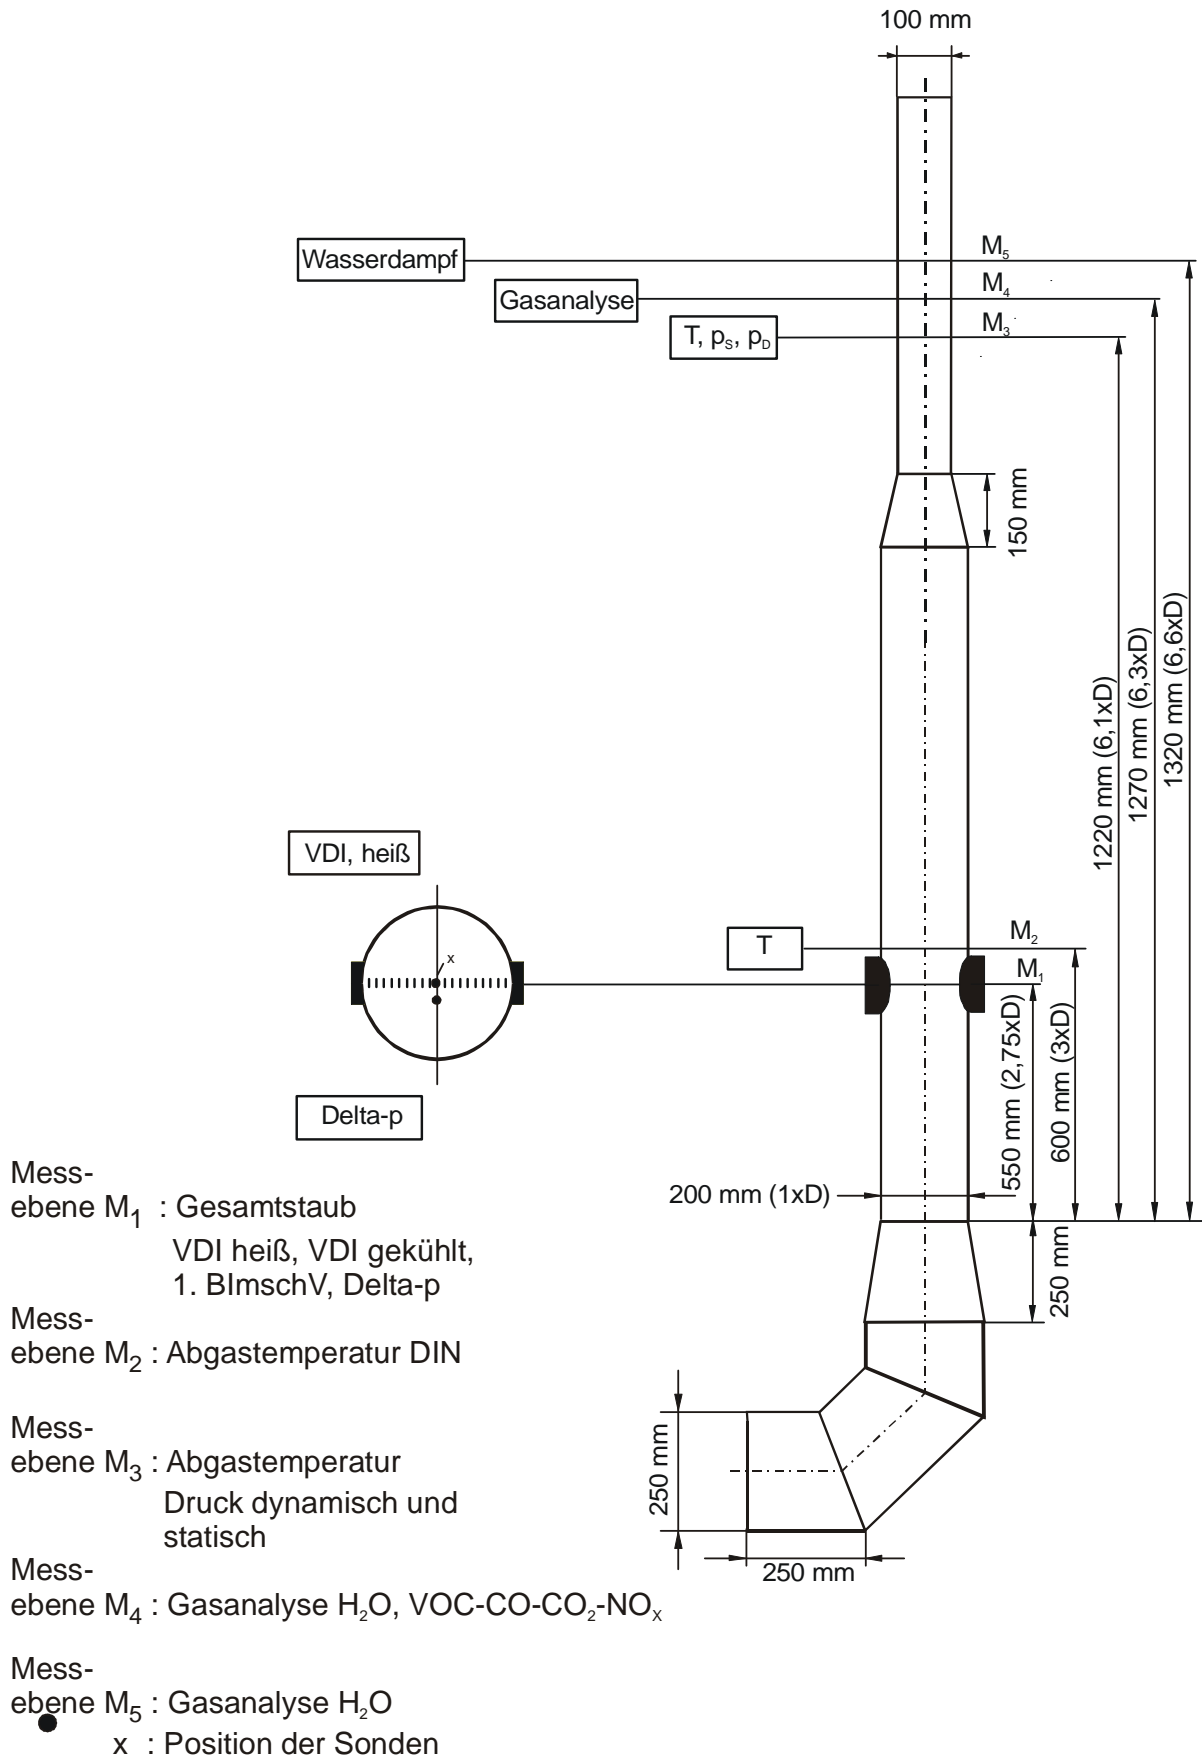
100 mm

Wasserdampf
$M_5$
Gasanalyse
$M_4$
T, $p_S$, $p_D$
$M_3$

150 mm

1220 mm (6,1xD)
1270 mm (6,3xD)
1320 mm (6,6xD)

VDI, heiß

x

T
$M_2$
$M_1$

550 mm (2,75xD)
600 mm (3xD)

Delta-p

200 mm (1xD)

250 mm

250 mm
250 mm

Messebene $M_1$ : Gesamtstaub
VDI heiß, VDI gekühlt,
1. BImschV, Delta-p

Messebene $M_2$ : Abgastemperatur DIN

Messebene $M_3$ : Abgastemperatur
Druck dynamisch und statisch

Messebene $M_4$ : Gasanalyse $H_2O$, VOC-CO-$CO_2$-$NO_X$

Messebene $M_5$ : Gasanalyse $H_2O$
x : Position der Sonden